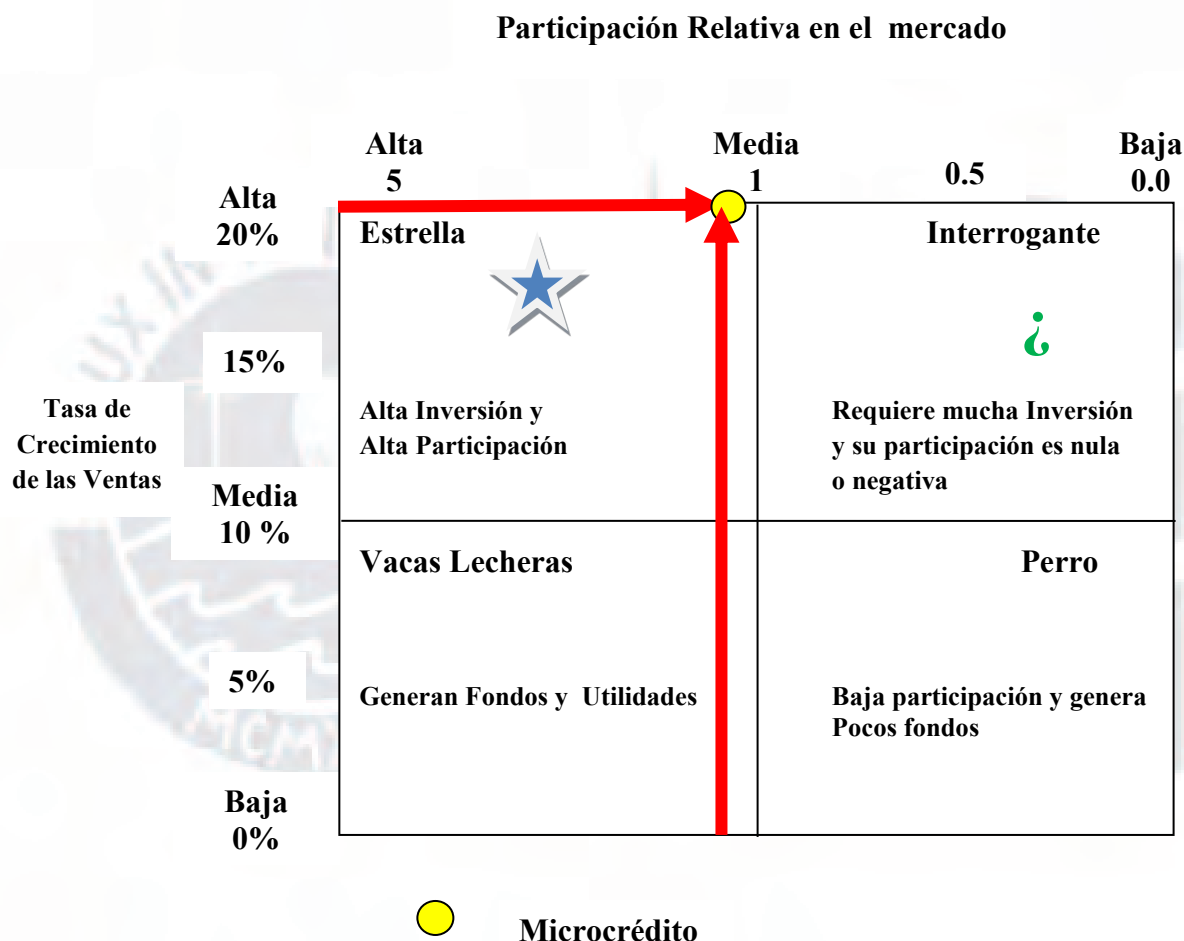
Participación Relativa en el mercado

Alta
5

Media
1

0.5

Baja
0.0

Alta
20%

Estrella

Interrogante

15%

¿

Tasa de Crecimiento de las Ventas

Alta Inversión y Alta Participación

Requiere mucha Inversión y su participación es nula o negativa

Media
10 %

Vacas Lecheras

Perro

5%

Generan Fondos y Utilidades

Baja participación y genera Pocos fondos

Baja
0%

Microcrédito